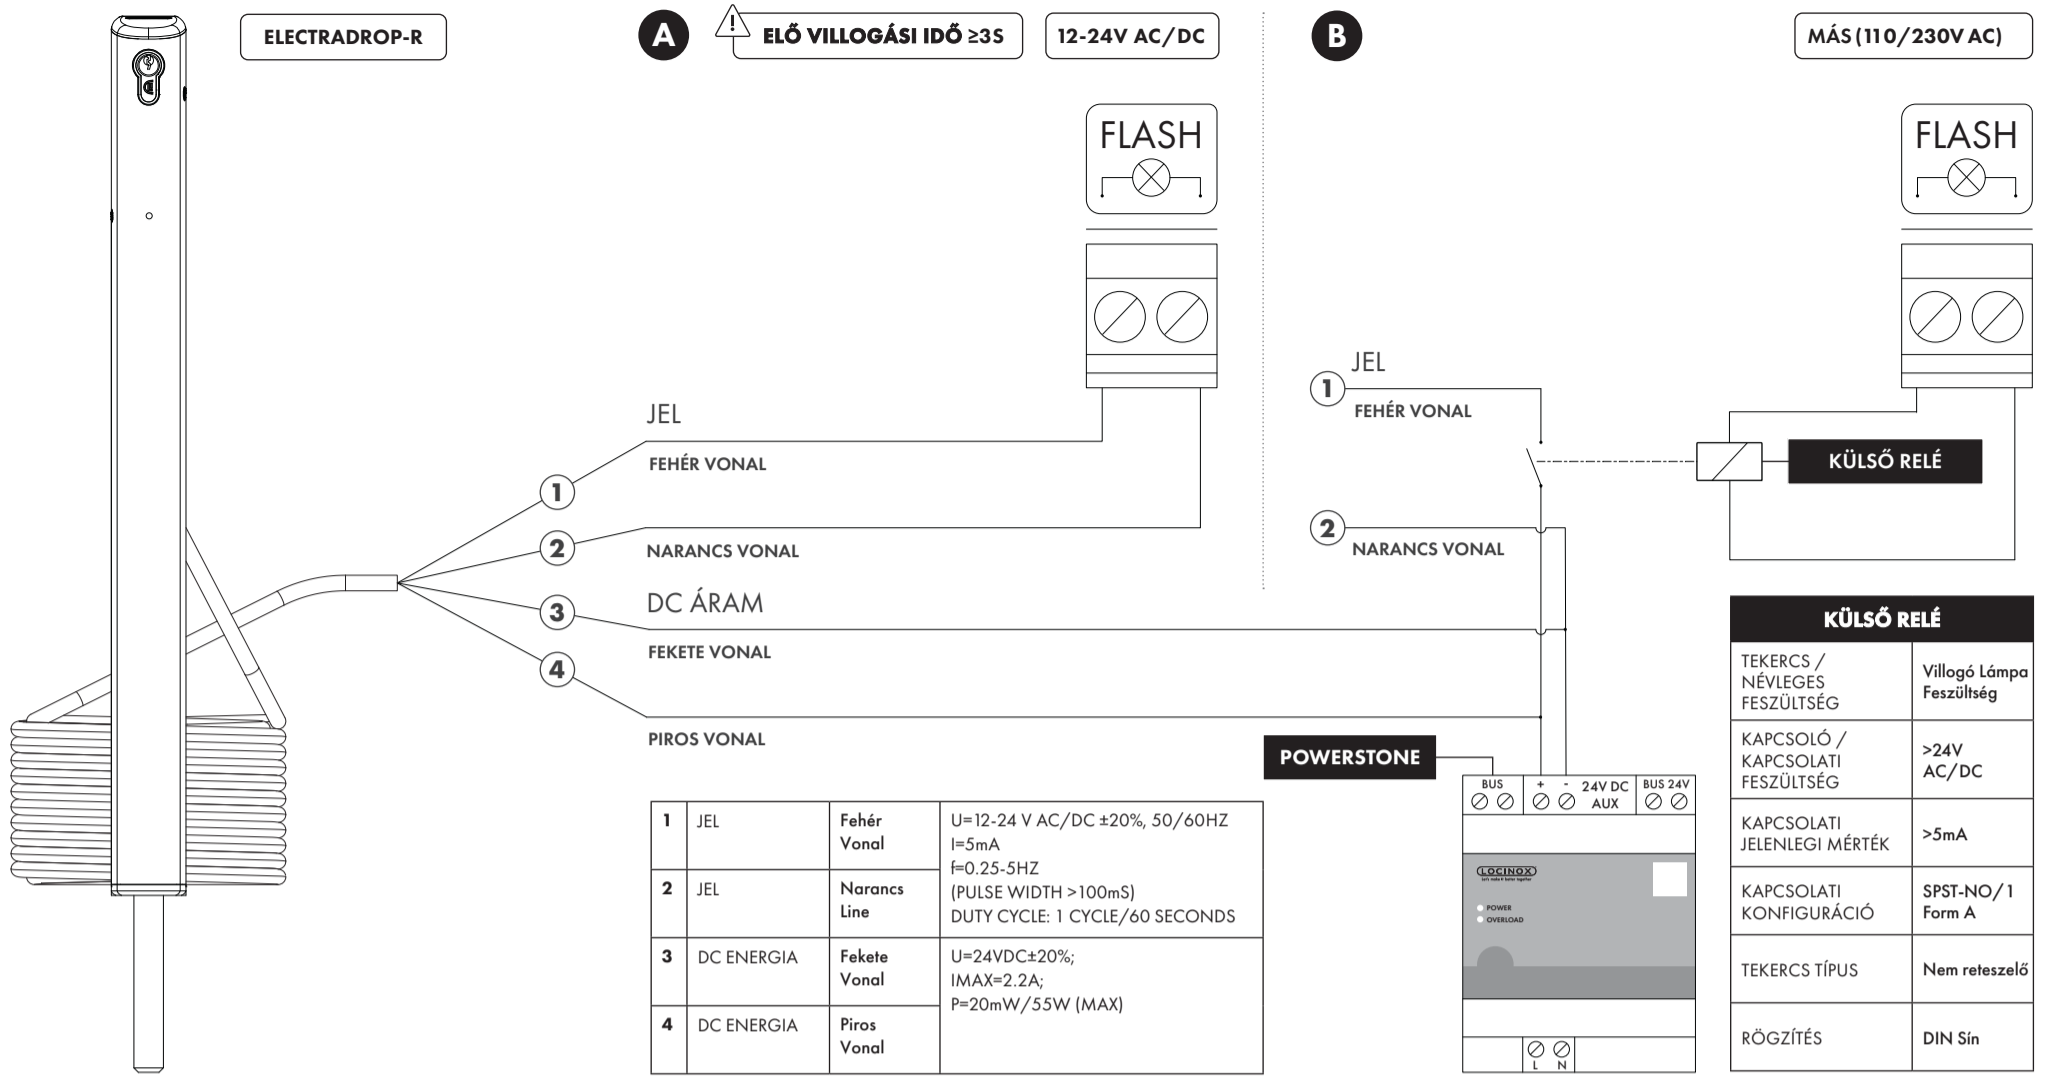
ELECTRADROP-R

A

ELŐ VILLOGÁSI IDŐ ≥3S

12-24V AC/DC

FLASH

JEL

1 FEHÉR VONAL

2 NARANCS VONAL

DC ÁRAM

3 FEKETE VONAL

4 PIROS VONAL

| 1 | JEL | Fehér Vonal | U=12-24 V AC/DC ±20%, 50/60HZ I=5mA f=0.25-5HZ (PULSE WIDTH >100mS) DUTY CYCLE: 1 CYCLE/60 SECONDS |
|---|---|---|---|
| 2 | JEL | Narancs Line | |
| 3 | DC ENERGIA | Fekete Vonal | U=24VDC±20%; IMAX=2.2A; P=20mW/55W (MAX) |
| 4 | DC ENERGIA | Piros Vonal | |

B

MÁS (110/230V AC)

FLASH

JEL

1 FEHÉR VONAL

2 NARANCS VONAL

KÜLSŐ RELÉ

POWERSTONE

BUS + - 24V DC AUX BUS 24V

LOCINOX

POWER
OVERLOAD

L N

| KÜLSŐ RELÉ | |
|---|---|
| TEKERCS / NÉVLEGES FESZÜLTSÉG | Villogó Lámpa Feszültség |
| KAPCSOLÓ / KAPCSOLATI FESZÜLTSÉG | >24V AC/DC |
| KAPCSOLATI JELENLEGI MÉRTÉK | >5mA |
| KAPCSOLATI KONFIGURÁCIÓ | SPST-NO/1 Form A |
| TEKERCS TÍPUS | Nem reteszelő |
| RÖGZÍTÉS | DIN Sín |